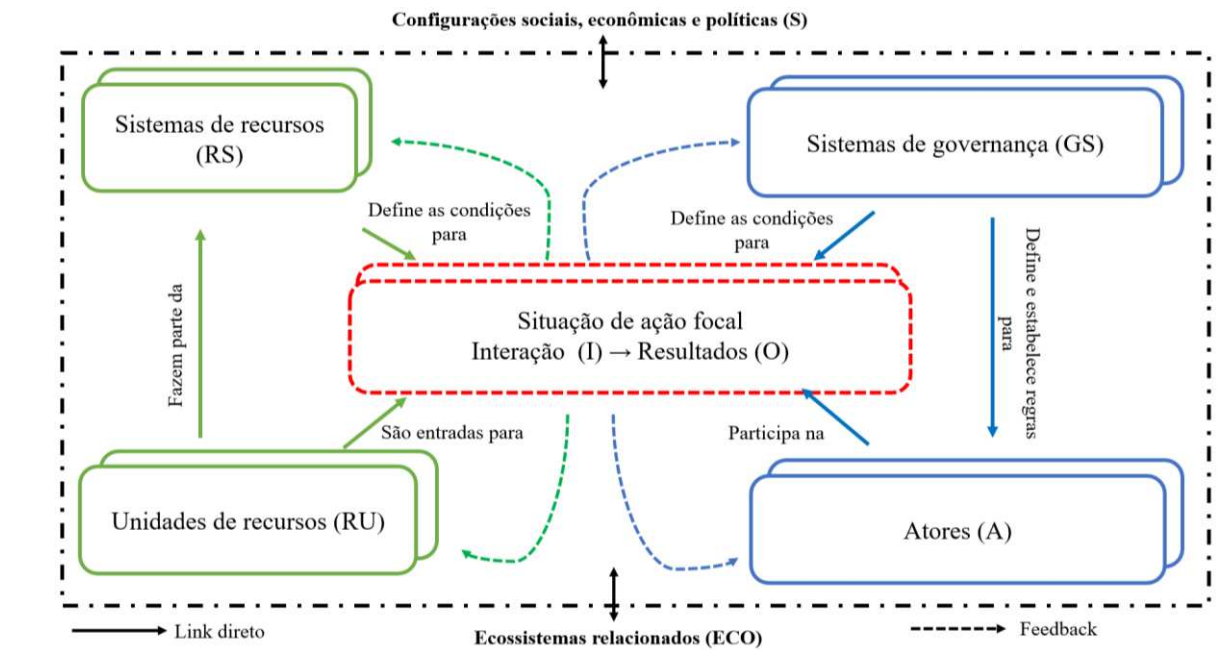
Configurações sociais, econômicas e políticas (S)

Sistemas de recursos (RS)

Sistemas de governança (GS)

Define as condições para

Define as condições para

Define e estabelece regras para

Fazem parte da

Situação de ação focal
Interação (I) → Resultados (O)

São entradas para

Participa na

Unidades de recursos (RU)

Atores (A)

Link direto

Ecossistemas relacionados (ECO)

Feedback